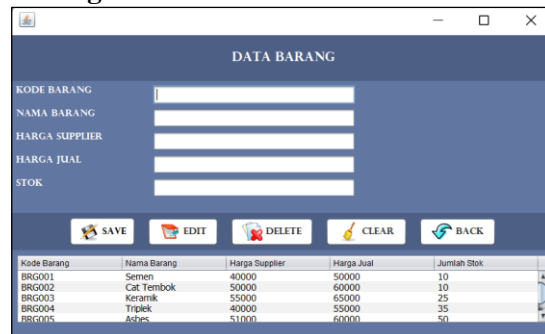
DATA BARANG

KODE BARANG
NAMA BARANG
HARGA SUPPLIER
HARGA JUAL
STOK

SAVE EDIT DELETE CLEAR BACK

| Kode Barang | Nama Barang | Harga Supplier | Harga Jual | Jumlah Stok |
|---|---|---|---|---|
| BRG001 | Semen | 40000 | 50000 | 10 |
| BRG002 | Cat Tembok | 50000 | 60000 | 10 |
| BRG003 | Keramik | 55000 | 65000 | 25 |
| BRG004 | Triplek | 40000 | 55000 | 35 |
| BRG005 | Asbes | 51000 | 60000 | 50 |